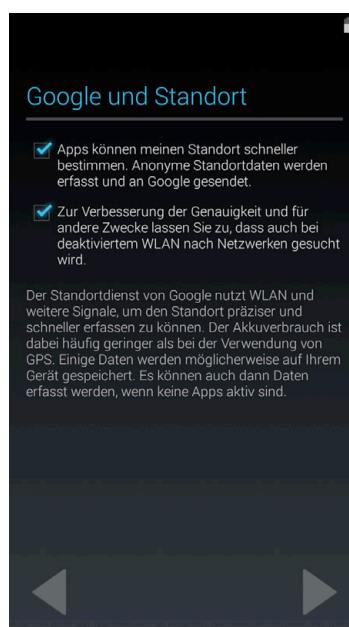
Google und Standort

Apps können meinen Standort schneller bestimmen. Anonyme Standortdaten werden erfasst und an Google gesendet.

Zur Verbesserung der Genauigkeit und für andere Zwecke lassen Sie zu, dass auch bei deaktiviertem WLAN nach Netzwerken gesucht wird.

Der Standortdienst von Google nutzt WLAN und weitere Signale, um den Standort präziser und schneller erfassen zu können. Der Akkuverbrauch ist dabei häufig geringer als bei der Verwendung von GPS. Einige Daten werden möglicherweise auf Ihrem Gerät gespeichert. Es können auch dann Daten erfasst werden, wenn keine Apps aktiv sind.